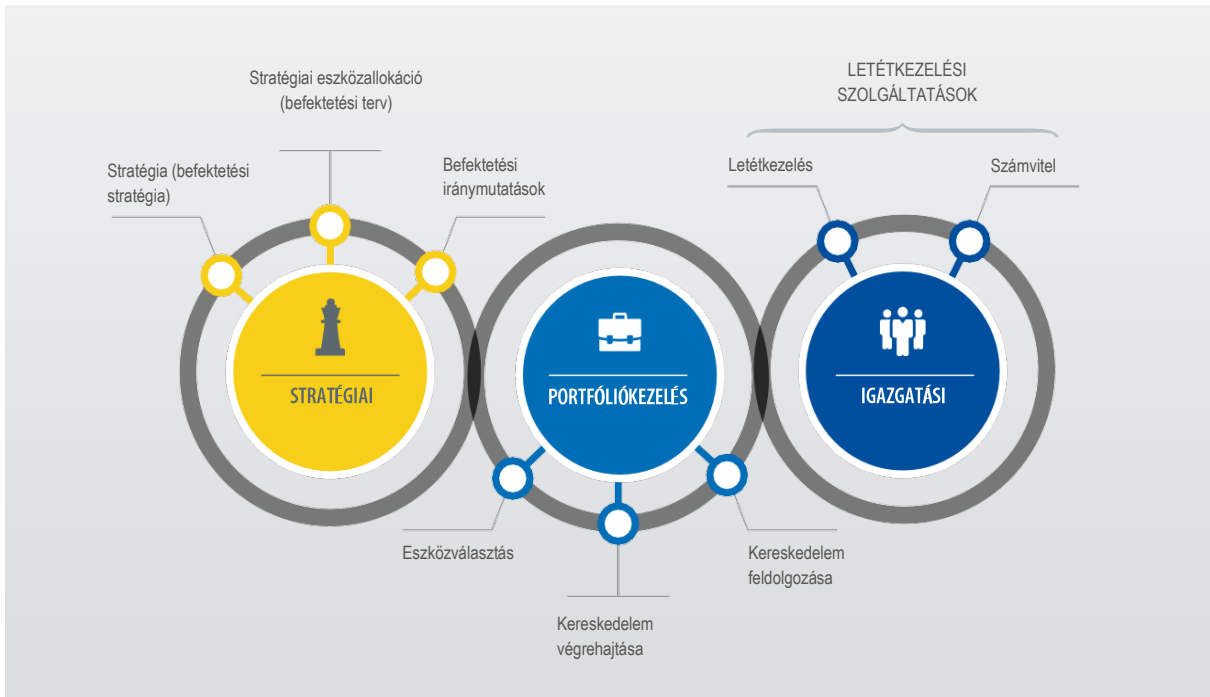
Stratégiai eszközallokáció (befektetési terv)

Stratégia (befektetési stratégia)

Befektetési iránymutatások

STRATÉGIAI

PORTFÓLIÓKEZELÉS

Eszközválasztás

Kereskedelem végrehajtása

Kereskedelem feldolgozása

LETÉTKEZELÉSI SZOLGÁLTATÁSOK

Letétkezelés

Számvitel

IGAZGATÁSI